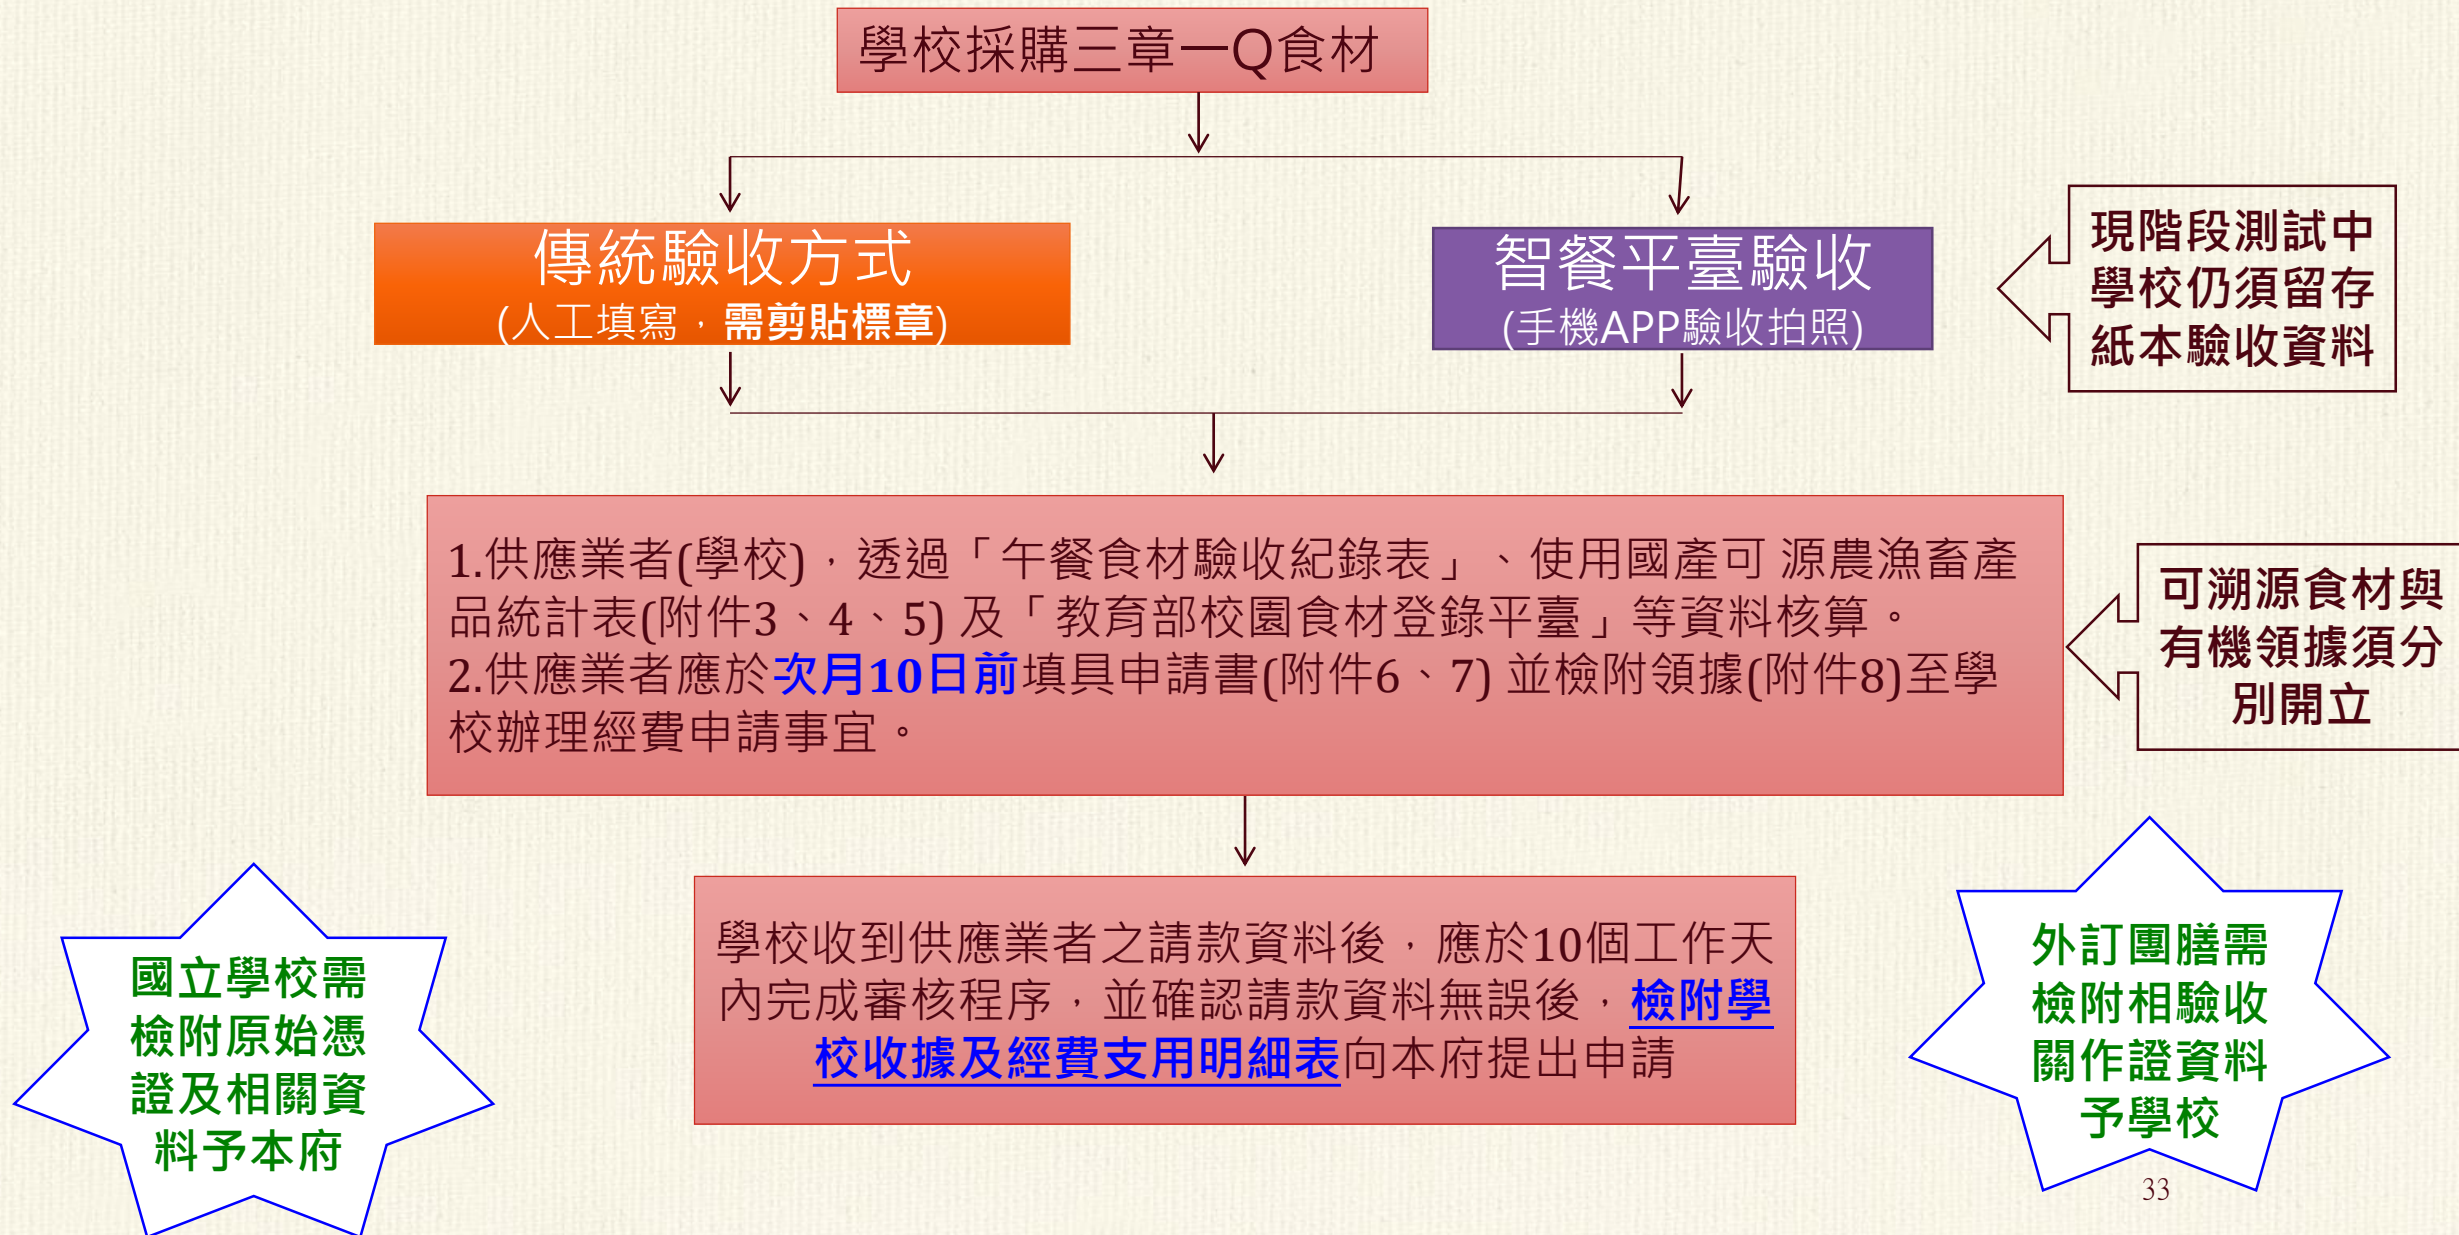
學校採購三章一Q食材

傳統驗收方式
(人工填寫，需剪貼標章)

智餐平臺驗收
(手機APP驗收拍照)

現階段測試中學校仍須留存紙本驗收資料

1.供應業者(學校)，透過「午餐食材驗收紀錄表」、使用國產可 源農漁畜產品統計表(附件3、4、5) 及「教育部校園食材登錄平臺」等資料核算。
2.供應業者應於次月10日前填具申請書(附件6、7) 並檢附領據(附件8)至學校辦理經費申請事宜。

可溯源食材與有機領據須分別開立

學校收到供應業者之請款資料後，應於10個工作天內完成審核程序，並確認請款資料無誤後，檢附學校收據及經費支用明細表向本府提出申請

國立學校需檢附原始憑證及相關資料予本府

外訂團膳需檢附相驗收關作證資料予學校

33